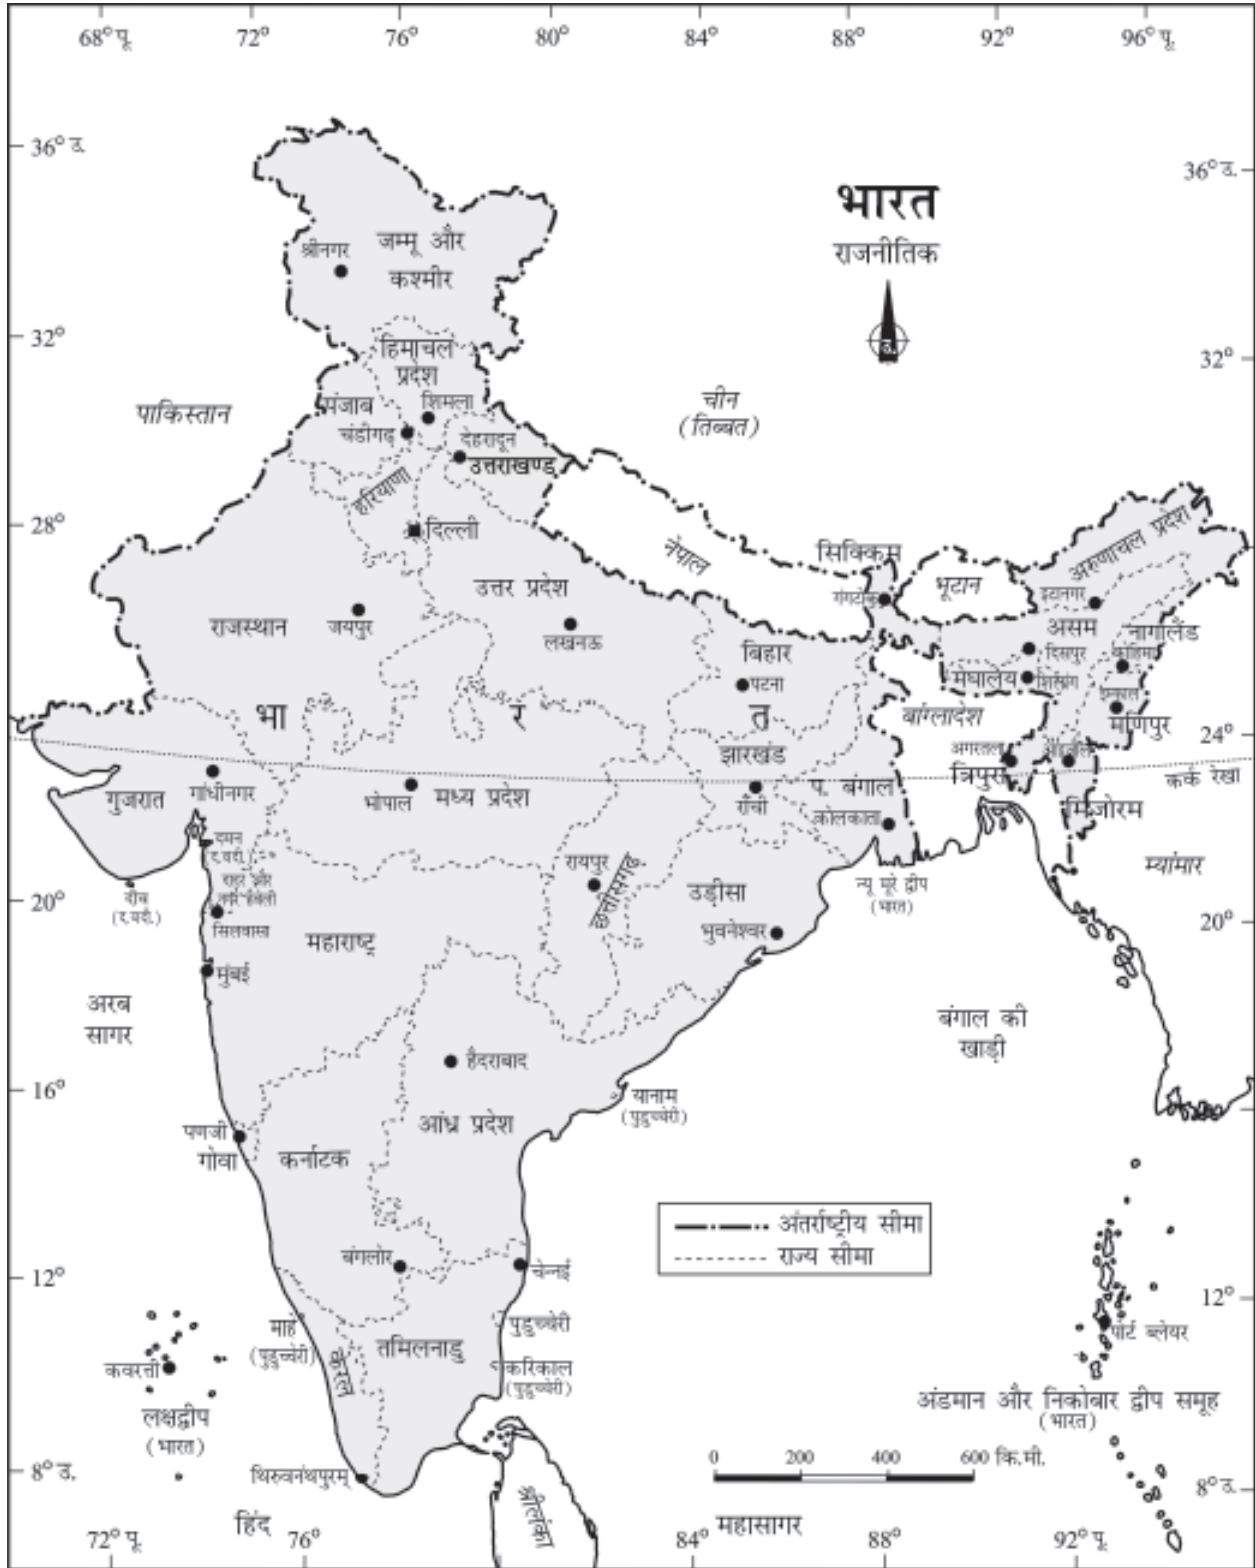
68° पू.
72°
76°
80°
84°
88°
92°
96° पू.

36° उ.
36° उ.
32°
32°
28°
24°
20°
20°
16°
12°
12°
8° उ.
8° उ.

भारत
राजनीतिक
उ.

श्रीनगर
जम्मू और कश्मीर
हिमाचल प्रदेश
पंजाब
शिमला
चंडीगढ़
देहरादून
उत्तराखण्ड
हरियाणा
दिल्ली
पाकिस्तान
चीन (तिब्बत)
नेपाल
सिक्किम
गंगटोक
भूटान
अरुणाचल प्रदेश
इटानगर
असम
नागालैंड
दिसपुर
कोहिमा
मेघालय
शिलांग
इम्फाल
मणिपुर
बांग्लादेश
अगरतला
आइजोल
त्रिपुरा
मिज़ोरम
कर्क रेखा
म्यांमार
उत्तर प्रदेश
लखनऊ
राजस्थान
जयपुर
भा
र
त
बिहार
पटना
झारखंड
राँची
प. बंगाल
कोलकाता
गुजरात
गांधीनगर
भोपाल
मध्य प्रदेश
दमन (द.द्वी.)
दादरा और नगर हवेली
दीव (द.द्वी.)
सिलवासा
रायपुर
छत्तीसगढ़
उड़ीसा
भुवनेश्वर
न्यू मूर द्वीप (भारत)
महाराष्ट्र
मुंबई
अरब सागर
बंगाल की खाड़ी
हैदराबाद
आंध्र प्रदेश
यानाम (पुदुच्चेरी)
पणजी
गोवा
कर्नाटक
अंतर्राष्ट्रीय सीमा
राज्य सीमा
बंगलोर
चेन्नई
माहे (पुदुच्चेरी)
केरल
तमिलनाडु
पुदुच्चेरी
करिकाल (पुदुच्चेरी)
कवरत्ती
लक्षद्वीप (भारत)
पोर्ट ब्लेयर
अंडमान और निकोबार द्वीप समूह (भारत)
थिरुवनंथपुरम्
श्रीलंका
0 200 400 600 कि.मी.
72° पू.
हिंद
76°
84°
महासागर
88°
92° पू.